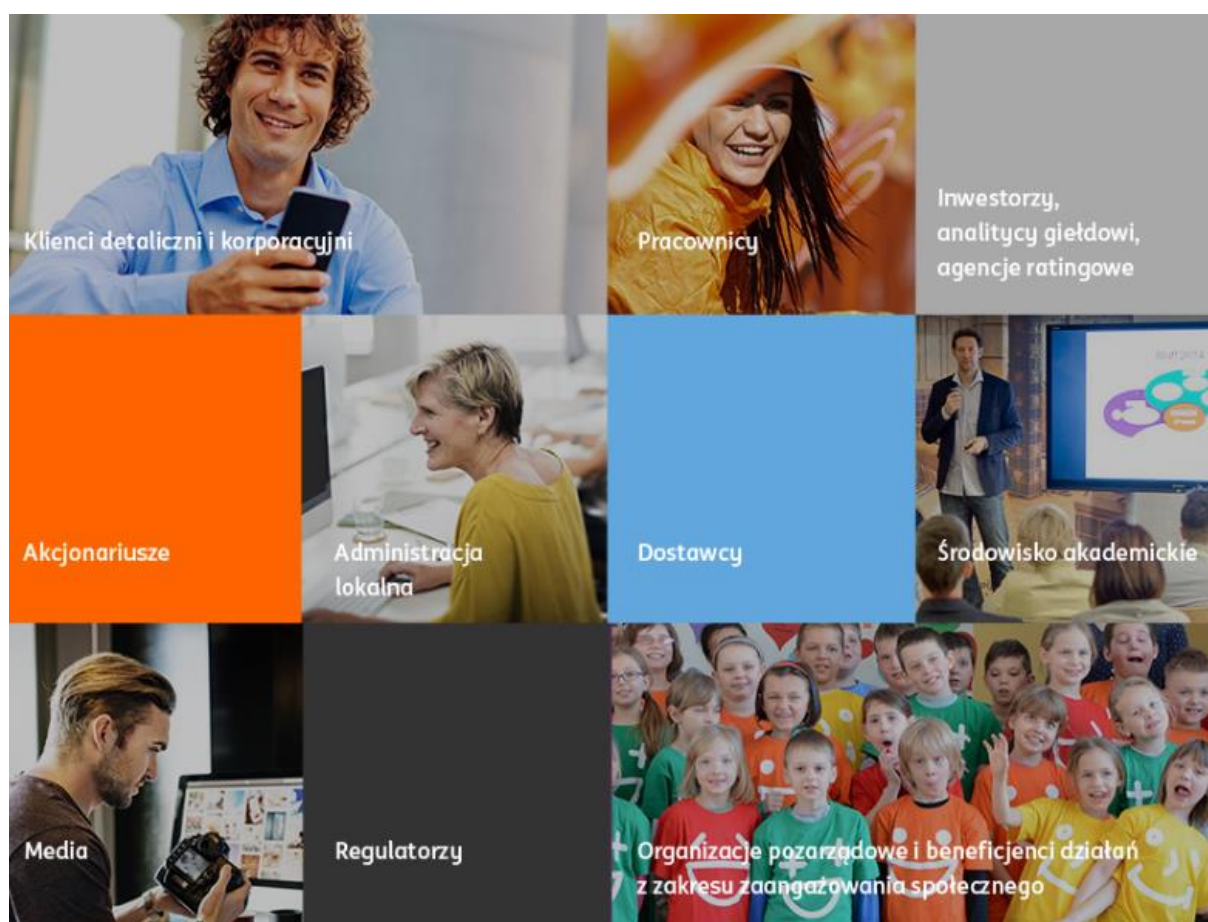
Klienci detaliczni i korporacyjni

Pracownicy

Inwestorzy, analitycy giełdowi, agencje ratingowe

Akcjonariusze

Administracja lokalna

Dostawcy

Środowisko akademickie

Media

Regulatorzy

Organizacje pozarządowe i beneficjenci działań z zakresu zaangażowania społecznego